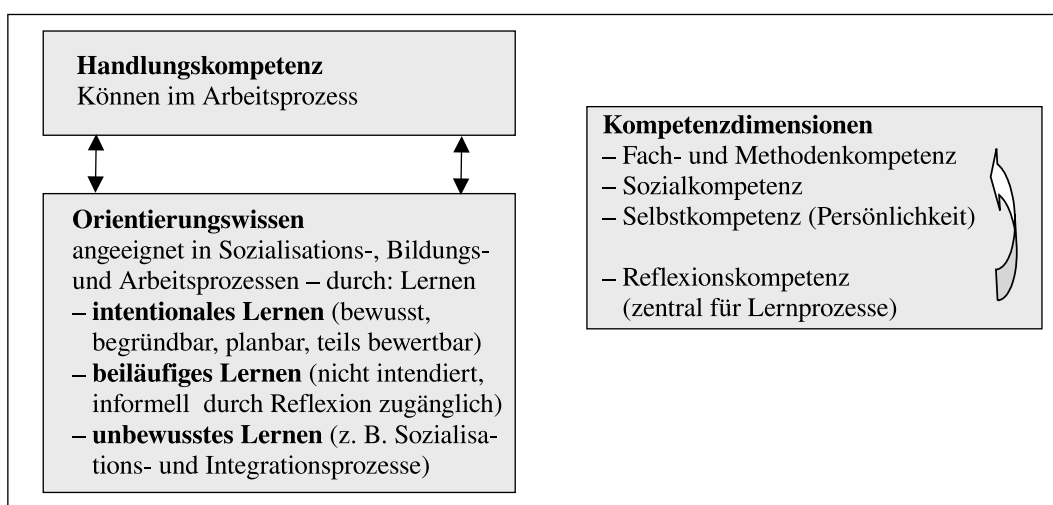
**Handlungskompetenz**
Können im Arbeitsprozess

**Orientierungswissen**
angeeignet in Sozialisations-, Bildungs- und Arbeitsprozessen – durch: Lernen
– **intentionales Lernen** (bewusst, begründbar, planbar, teils bewertbar)
– **beiläufiges Lernen** (nicht intendiert, informell durch Reflexion zugänglich)
– **unbewusstes Lernen** (z. B. Sozialisations- und Integrationsprozesse)

**Kompetenzdimensionen**
– Fach- und Methodenkompetenz
– Sozialkompetenz
– Selbstkompetenz (Persönlichkeit)

– Reflexionskompetenz (zentral für Lernprozesse)